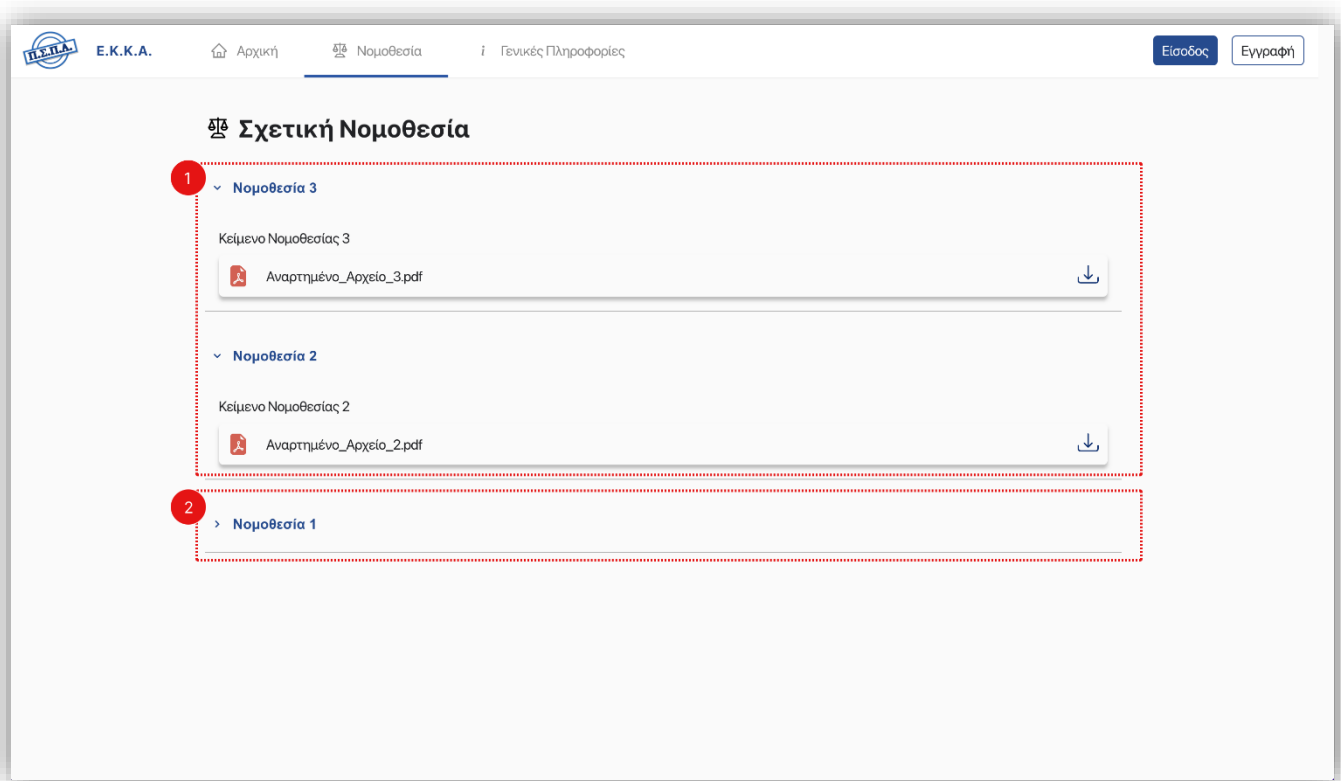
Π.Σ.Π.Α.

Ε.Κ.Κ.Α.

Αρχική

Νομοθεσία

Γενικές Πληροφορίες

Είσοδος

Εγγραφή

Σχετική Νομοθεσία

1

Νομοθεσία 3

Κείμενο Νομοθεσίας 3

Αναρτημένο_Αρχείο_3.pdf

Νομοθεσία 2

Κείμενο Νομοθεσίας 2

Αναρτημένο_Αρχείο_2.pdf

2

Νομοθεσία 1